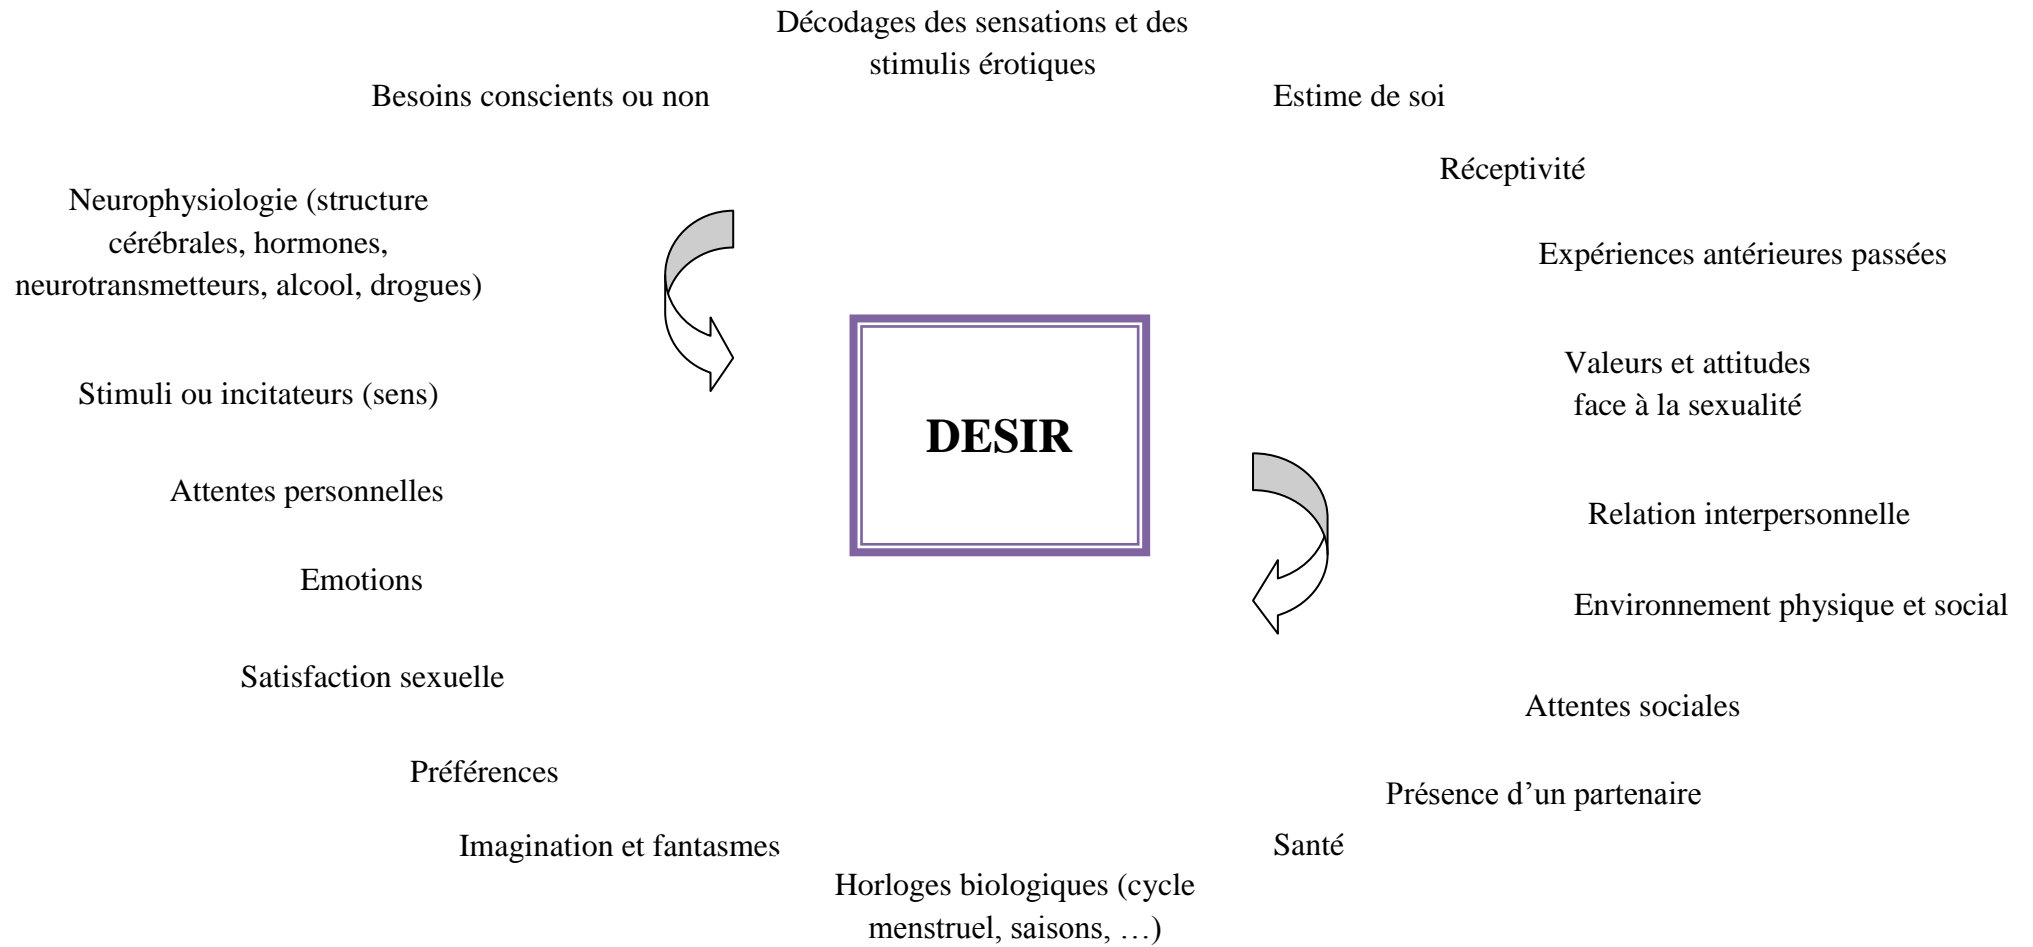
Décodages des sensations et des stimulis érotiques

Besoins conscients ou non

Estime de soi

Réceptivité

Neurophysiologie (structure cérébrales, hormones, neurotransmetteurs, alcool, drogues)

Expériences antérieures passées

Valeurs et attitudes face à la sexualité

Stimuli ou incitateurs (sens)

DESIR

Attentes personnelles

Relation interpersonnelle

Emotions

Environnement physique et social

Satisfaction sexuelle

Attentes sociales

Préférences

Présence d'un partenaire

Imagination et fantasmes

Santé

Horloges biologiques (cycle menstruel, saisons, …)